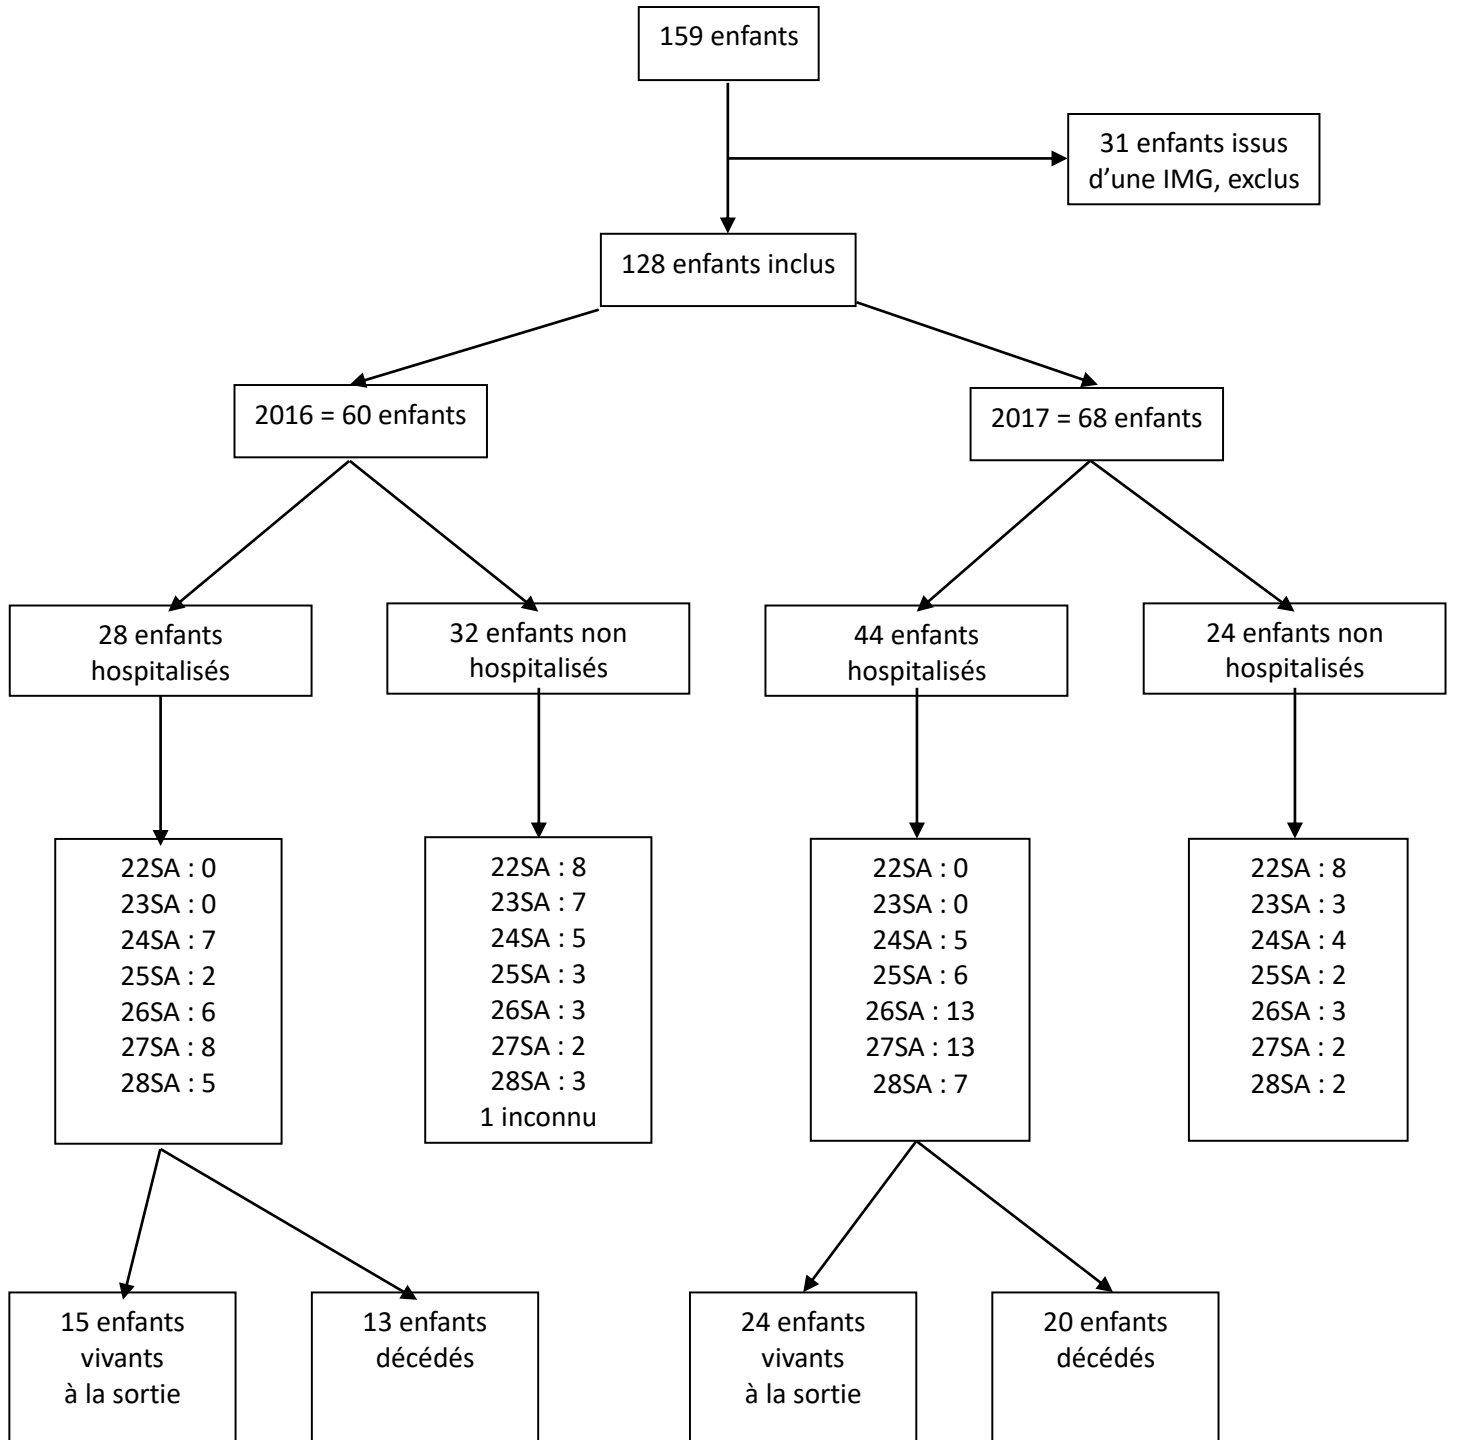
159 enfants

31 enfants issus d'une IMG, exclus

128 enfants inclus

2016 = 60 enfants

2017 = 68 enfants

28 enfants hospitalisés

32 enfants non hospitalisés

44 enfants hospitalisés

24 enfants non hospitalisés

22SA : 0
23SA : 0
24SA : 7
25SA : 2
26SA : 6
27SA : 8
28SA : 5

22SA : 8
23SA : 7
24SA : 5
25SA : 3
26SA : 3
27SA : 2
28SA : 3
1 inconnu

22SA : 0
23SA : 0
24SA : 5
25SA : 6
26SA : 13
27SA : 13
28SA : 7

22SA : 8
23SA : 3
24SA : 4
25SA : 2
26SA : 3
27SA : 2
28SA : 2

15 enfants vivants à la sortie

13 enfants décédés

24 enfants vivants à la sortie

20 enfants décédés